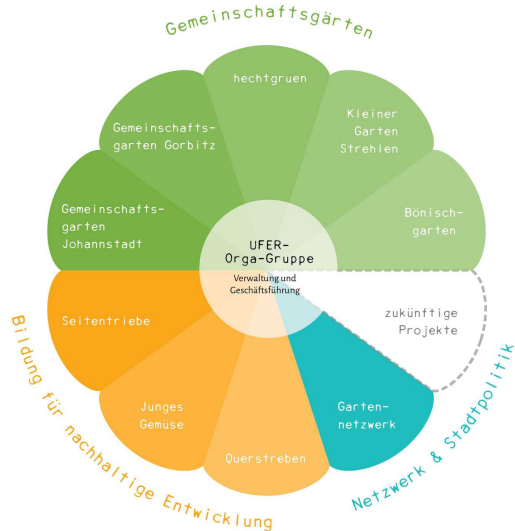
Gemeinschaftsgärten

hechtgruen

Gemeinschaftsgarten Gorbitz

Kleiner Garten Strehlen

Gemeinschaftsgarten Johannstadt

Bönischgarten

UFER-Orga-Gruppe
Verwaltung und Geschäftsführung

Seitentriebe

zukünftige Projekte

Junges Gemüse

Gartennetzwerk

Querstreben

Bildung für nachhaltige Entwicklung

Netzwerk & Stadtpolitik